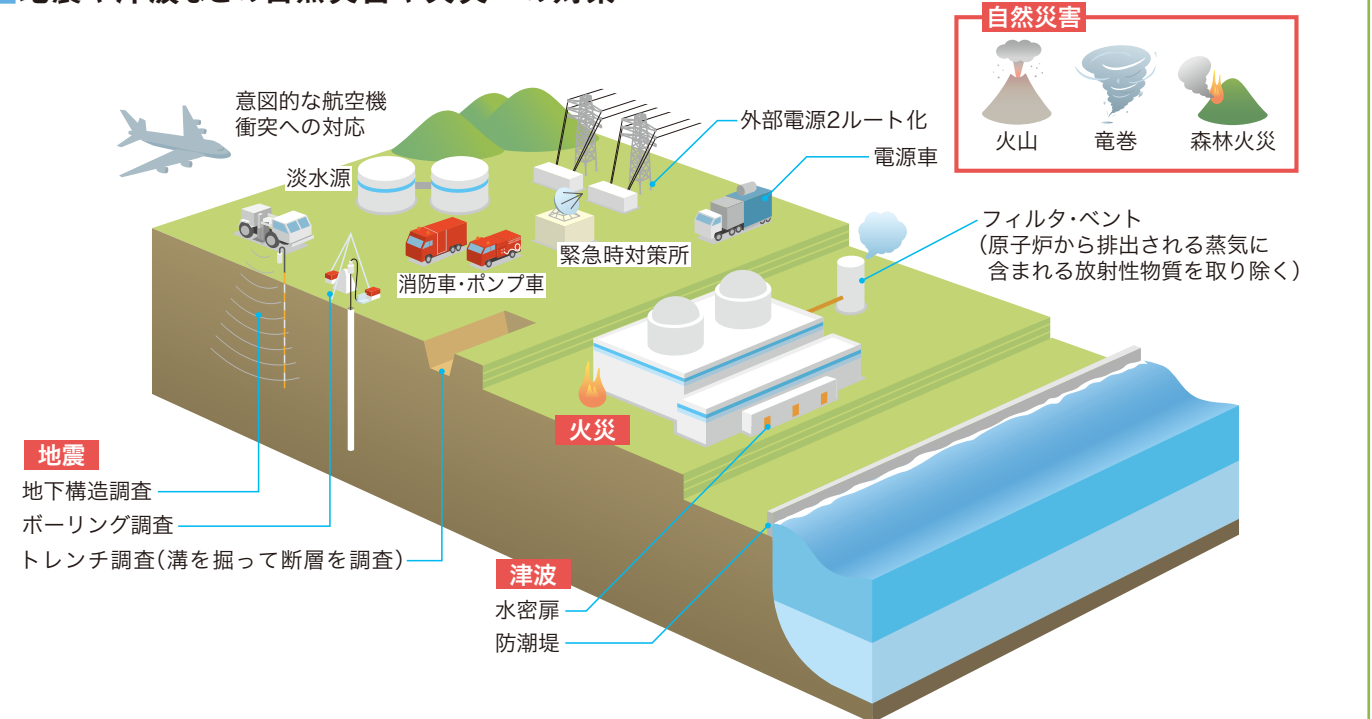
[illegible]

自然災害
火山
竜巻
森林火災

意図的な航空機衝突への対応

淡水源

外部電源2ルート化

電源車

緊急時対策所

消防車・ポンプ車

フィルタ・ベント
(原子炉から排出される蒸気に含まれる放射性物質を取り除く)

火災

地震
地下構造調査
ボーリング調査
トレンチ調査(溝を掘って断層を調査)

津波
水密扉
防潮堤